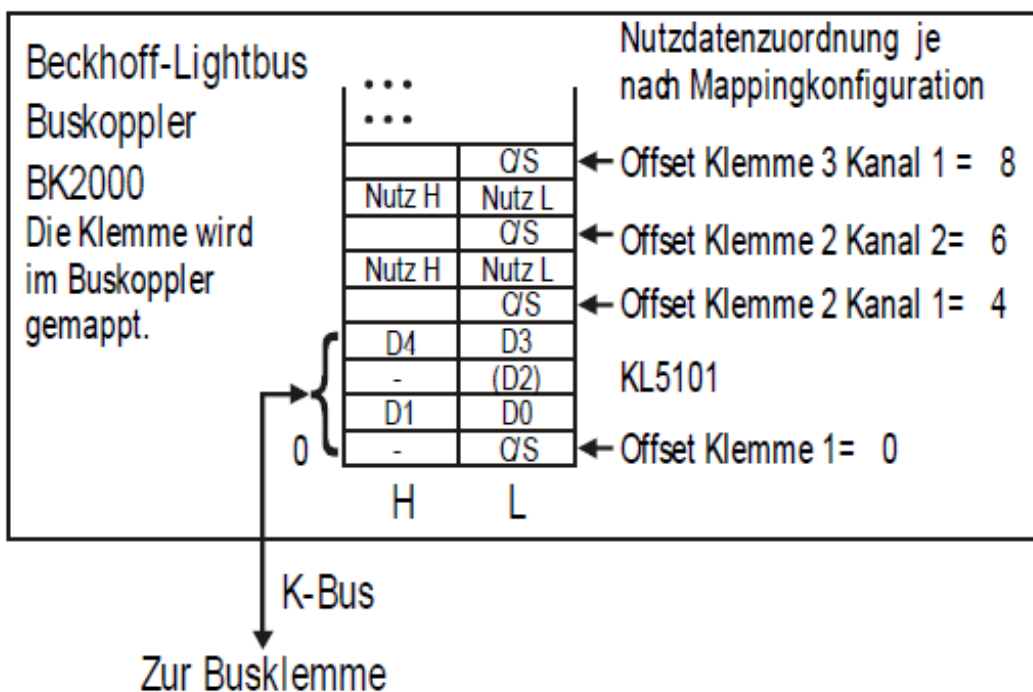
Beckhoff-Lightbus
Buskoppler
BK2000
Die Klemme wird im Buskoppler gemappt.

Nutzdatenzuordnung je nach Mappingkonfiguration

...
...

| H | L |
|---|---|
| | C/S |
| Nutz H | Nutz L |
| | C/S |
| Nutz H | Nutz L |
| | C/S |
| D4 | D3 |
| - | (D2) |
| D1 | D0 |
| - | C/S |

Offset Klemme 3 Kanal 1 = 8
Offset Klemme 2 Kanal 2= 6
Offset Klemme 2 Kanal 1= 4
KL5101
Offset Klemme 1= 0

0

H L

K-Bus

Zur Busklemme